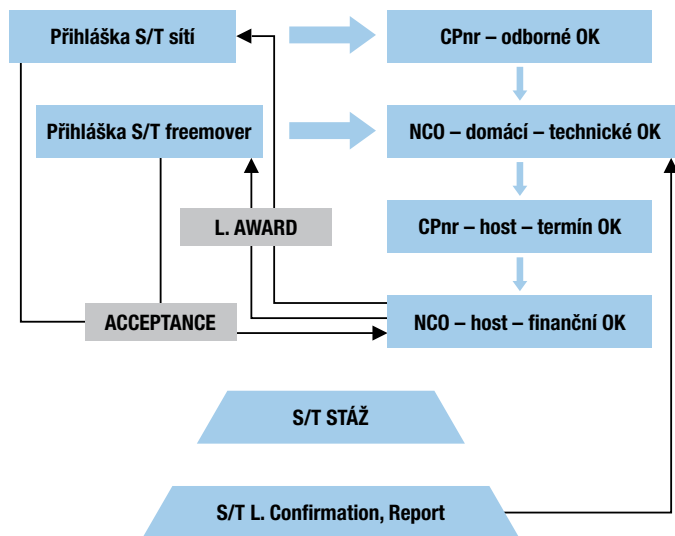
Přihláška S/T sítí

CPnr – odborné OK

Přihláška S/T freemover

NCO – domácí – technické OK

L. AWARD

CPnr – host – termín OK

ACCEPTANCE

NCO – host – finanční OK

S/T STÁŽ

S/T L. Confirmation, Report